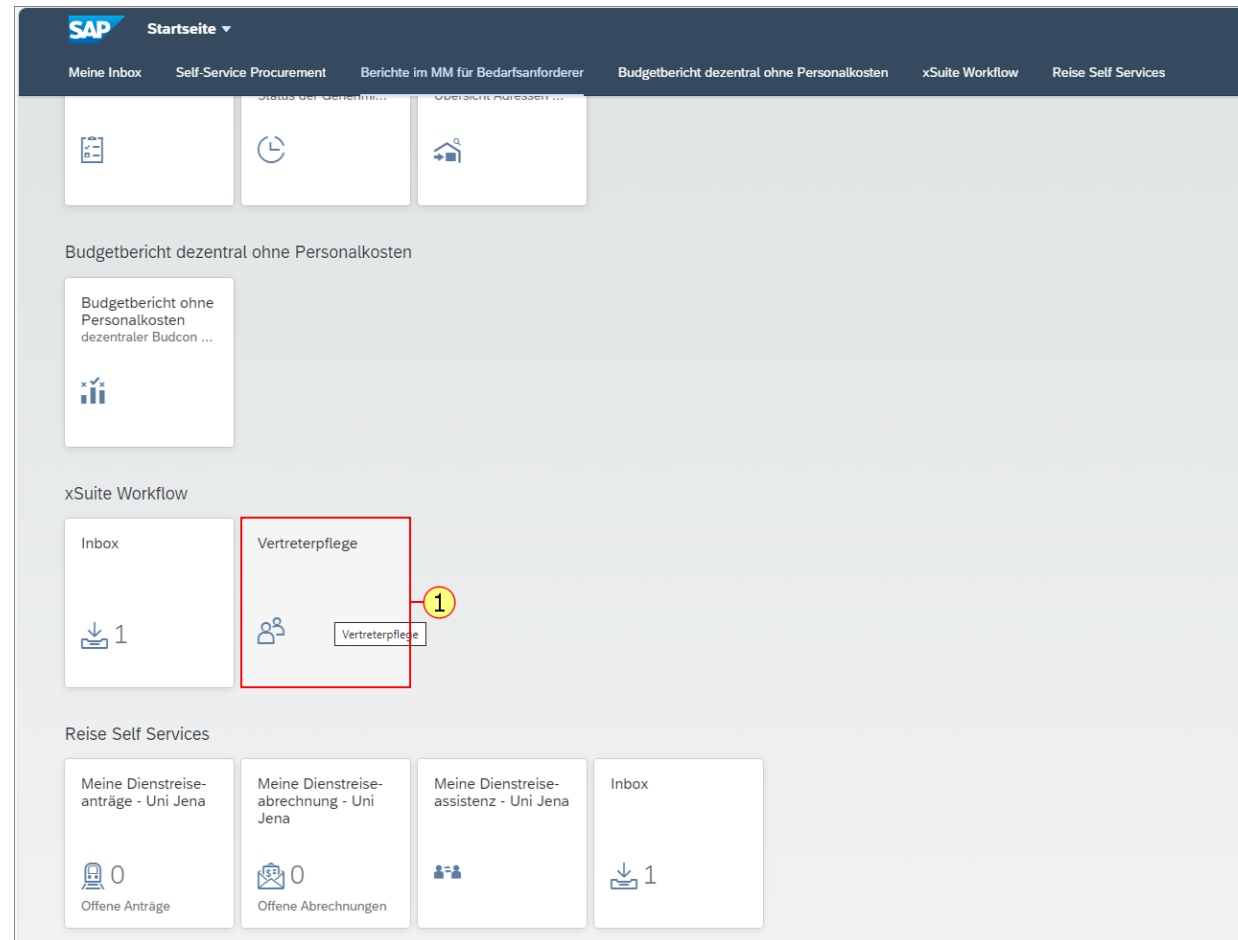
SAP Startseite

Meine Inbox | Self-Service Procurement | Berichte im MM für Bedarfsanforderer | Budgetbericht dezentral ohne Personalkosten | xSuite Workflow | Reise Self Services

Status der Genehmi... | Übersicht Adressen ...

Budgetbericht dezentral ohne Personalkosten

Budgetbericht ohne Personalkosten
dezentraler Budcon ...

xSuite Workflow

Inbox
1

Vertreterpflege

1

Vertreterpflege

Reise Self Services

Meine Dienstreiseanträge - Uni Jena
0
Offene Anträge

Meine Dienstreiseabrechnung - Uni Jena
0
Offene Abrechnungen

Meine Dienstreiseassistenz - Uni Jena

Inbox
1